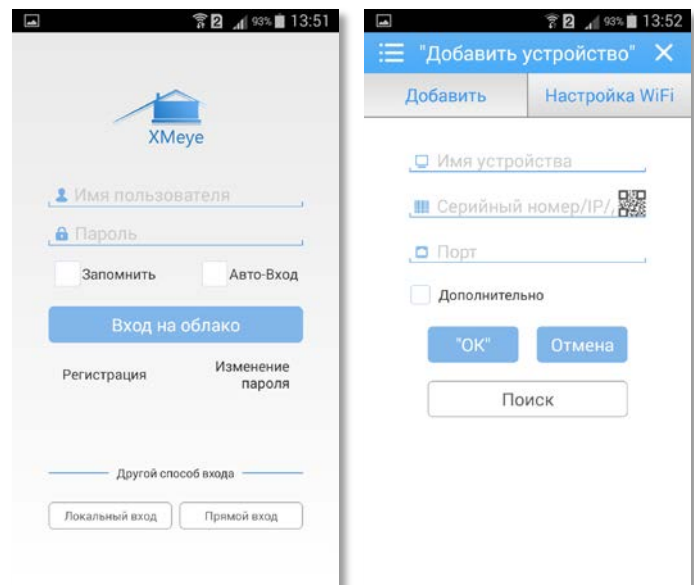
2 93% 13:51

XMeye

Имя пользователя

Пароль

Запомнить

Авто-Вход

Вход на облако

Регистрация

Изменение пароля

Другой способ входа

Локальный вход

Прямой вход

2 93% 13:52

"Добавить устройство"

Добавить

Настройка WiFi

Имя устройства

Серийный номер/IP/,

Порт

Дополнительно

"ОК"

Отмена

Поиск